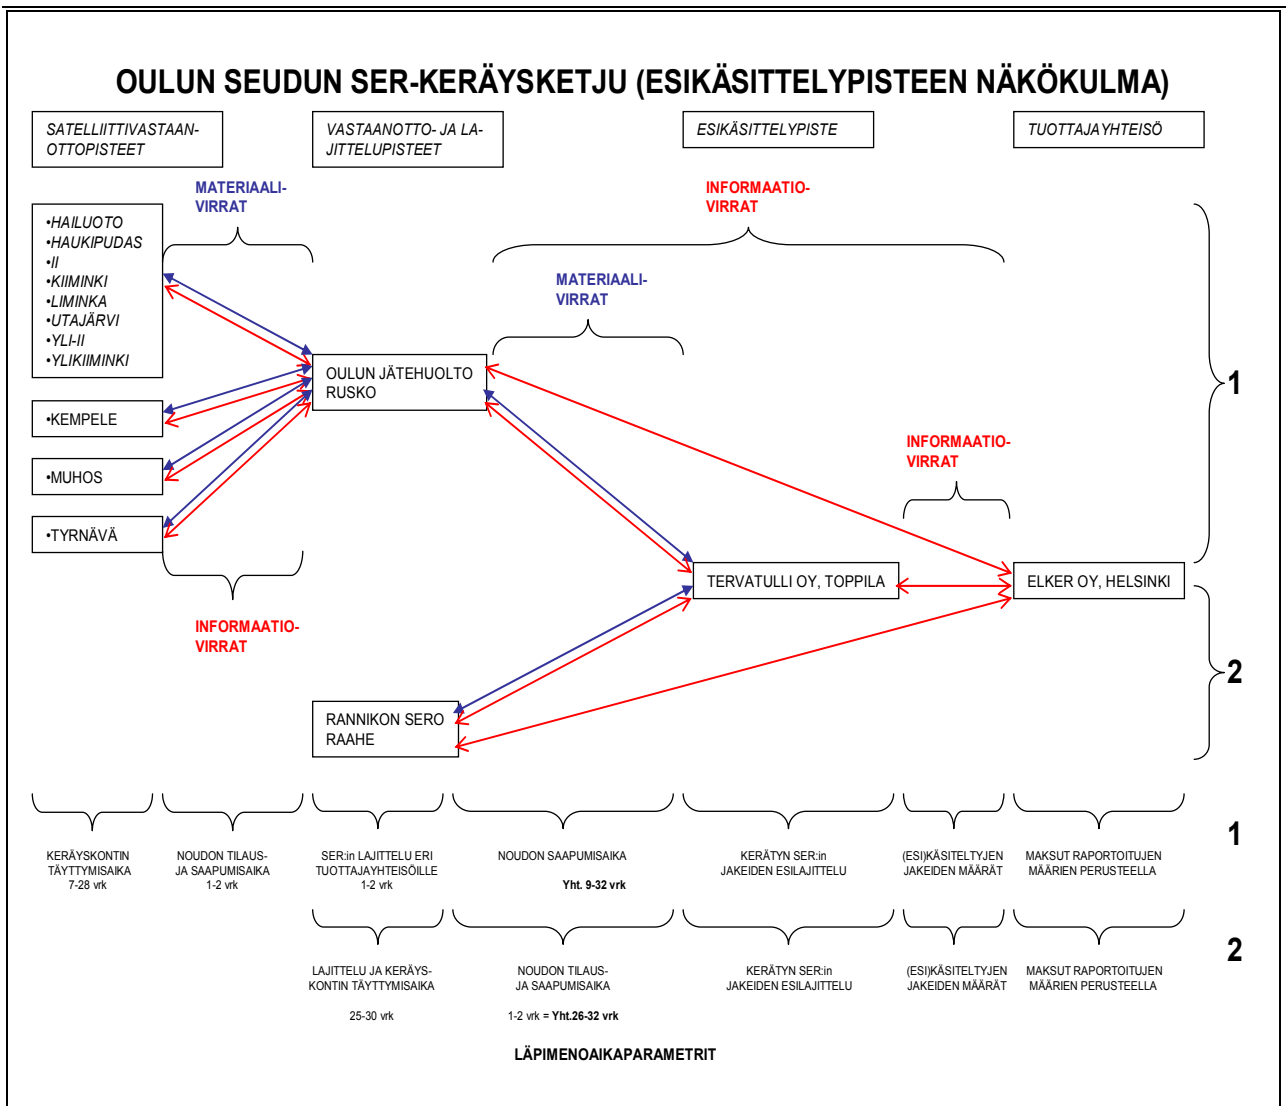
OULUN SEUDUN SER-KERÄYSKETJU (ESIKÄSITTELYPISTEEN NÄKÖKULMA)

SATELLIITTIVASTAANOTTOPISTEET

VASTAANOTTO- JA LAJITTELUPISTEET

ESIKÄSITTELYPISTE

TUOTTAJAYHTEISÖ

MATERIAALIVIRRAT

INFORMAATIOVIRRAT

•HAILUOTO
•HAUKIPUDAS
•II
•KIIMINKI
•LIMINKA
•UTAJÄRVI
•YLI-II
•YLIKIIMINKI

MATERIAALIVIRRAT

OULUN JÄTEHUOLTO RUSKO

•KEMPELE

•MUHOS

•TYRNÄVÄ

INFORMAATIOVIRRAT

1

TERVATULLI OY, TOPPILA

ELKER OY, HELSINKI

INFORMAATIOVIRRAT

2

RANNIKON SERO RAAHE

1

KERÄYSKONTIN TÄYTTYMISAIKA 7-28 vrk

NOUDON TILAUS- JA SAAPUMISAIKA 1-2 vrk

SER:in LAJITTELU ERI TUOTTAJAYHTEISÖILLE 1-2 vrk

NOUDON SAAPUMISAIKA

Yht. 9-32 vrk

KERÄTYN SER:in JAKEIDEN ESILAJITTELU

(ESI)KÄSITELTYJEN JAKEIDEN MÄÄRÄT

MAKSUT RAPORTOITUJEN MÄÄRIEN PERUSTEELLA

2

LAJITTELU JA KERÄYSKONTIN TÄYTTYMISAIKA

25-30 vrk

NOUDON TILAUS- JA SAAPUMISAIKA

1-2 vrk = Yht.26-32 vrk

KERÄTYN SER:in JAKEIDEN ESILAJITTELU

(ESI)KÄSITELTYJEN JAKEIDEN MÄÄRÄT

MAKSUT RAPORTOITUJEN MÄÄRIEN PERUSTEELLA

LÄPIMENOAIKAPARAMETRIT